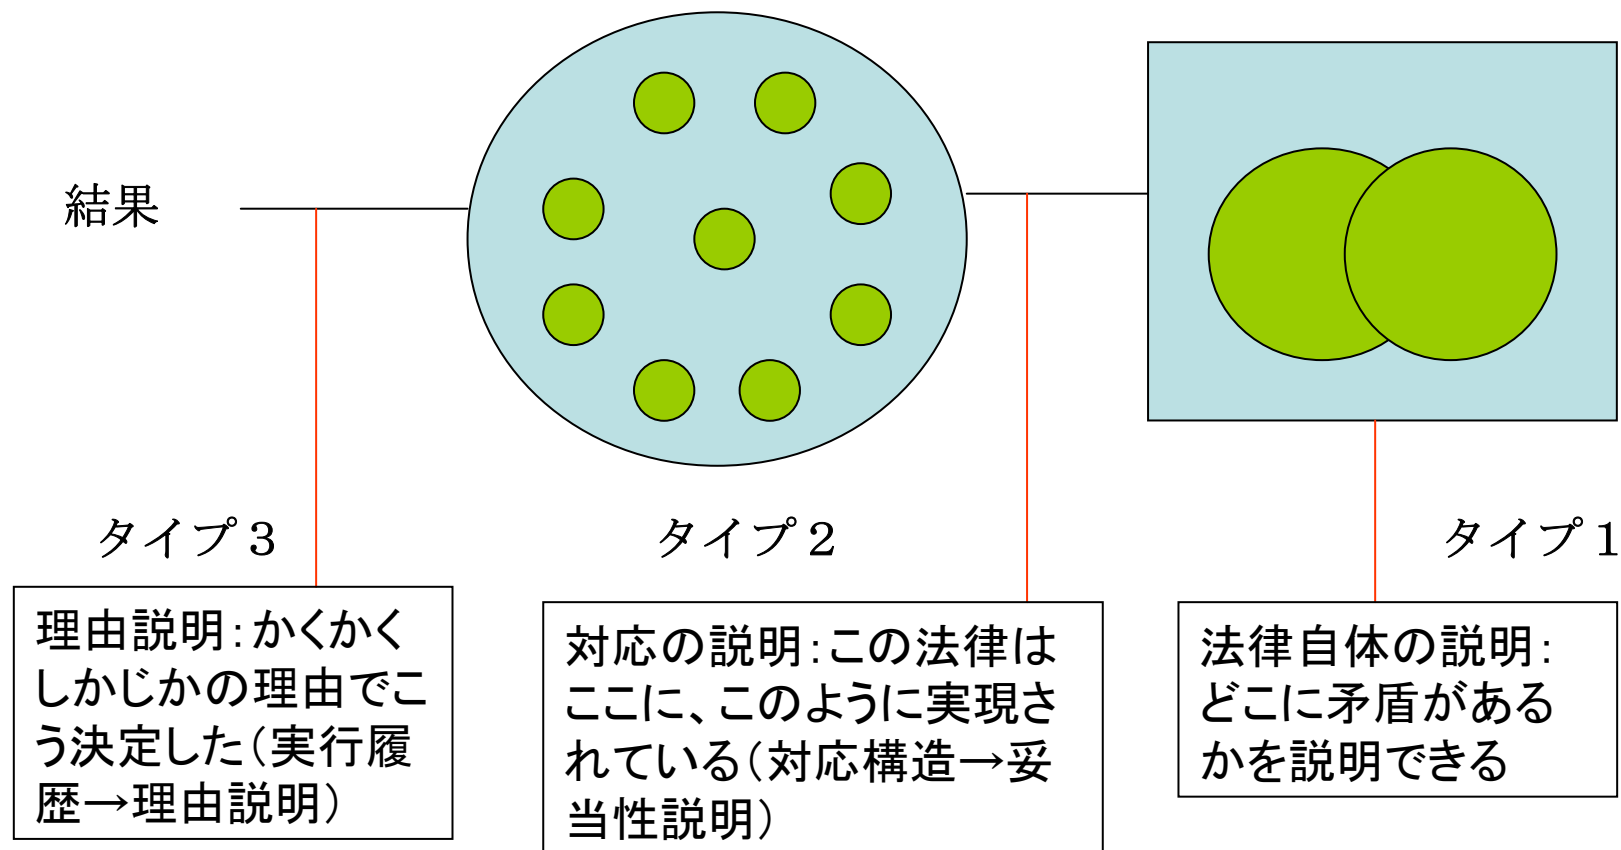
結果

タイプ３

理由説明:かくかくしかじかの理由でこう決定した(実行履歴→理由説明)

タイプ２

対応の説明:この法律はここに、このように実現されている(対応構造→妥当性説明)

タイプ１

法律自体の説明:どこに矛盾があるかを説明できる